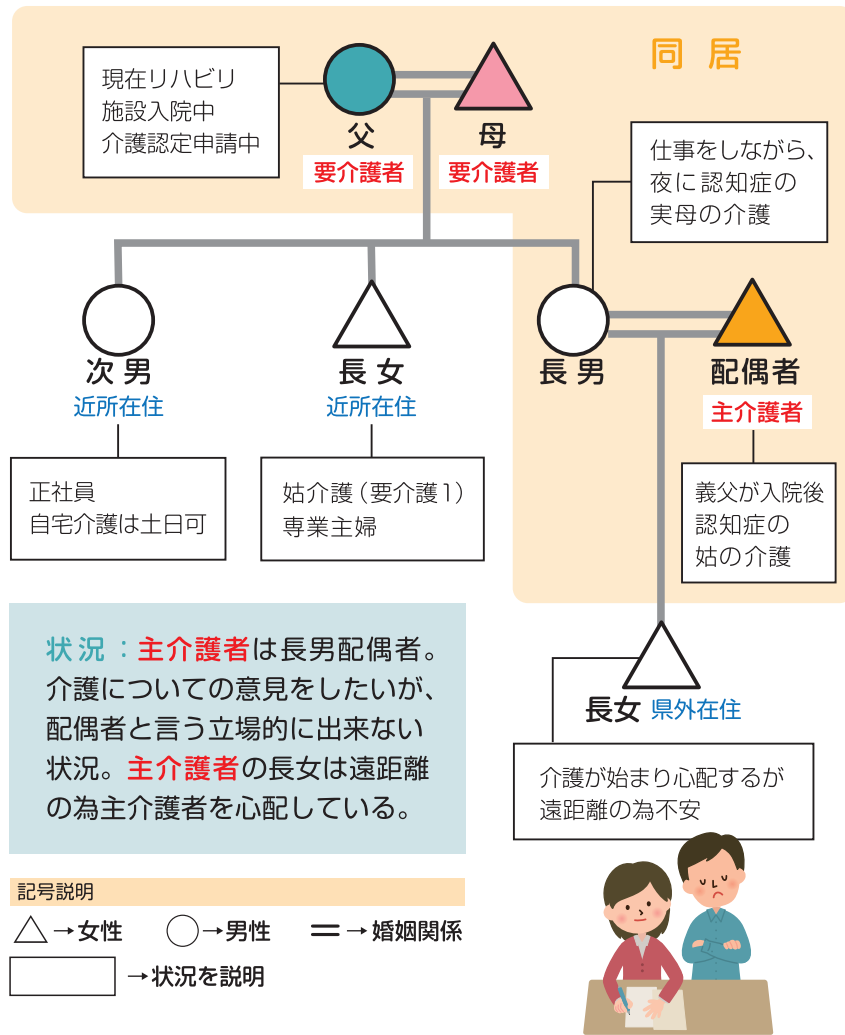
同 居

現在リハビリ
施設入院中
介護認定申請中

父
要介護者

母
要介護者

仕事をしながら、
夜に認知症の
実母の介護

次 男
近所在住

正社員
自宅介護は土日可

長 女
近所在住

姑介護（要介護1）
専業主婦

長 男

配偶者
主介護者

義父が入院後
認知症の
姑の介護

状 況 ：主介護者は長男配偶者。介護についての意見をしたいが、配偶者と言う立場的に出来ない状況。主介護者の長女は遠距離の為主介護者を心配している。

長女 県外在住

介護が始まり心配するが
遠距離の為不安

記号説明
→女性 →男性 →婚姻関係
→状況を説明